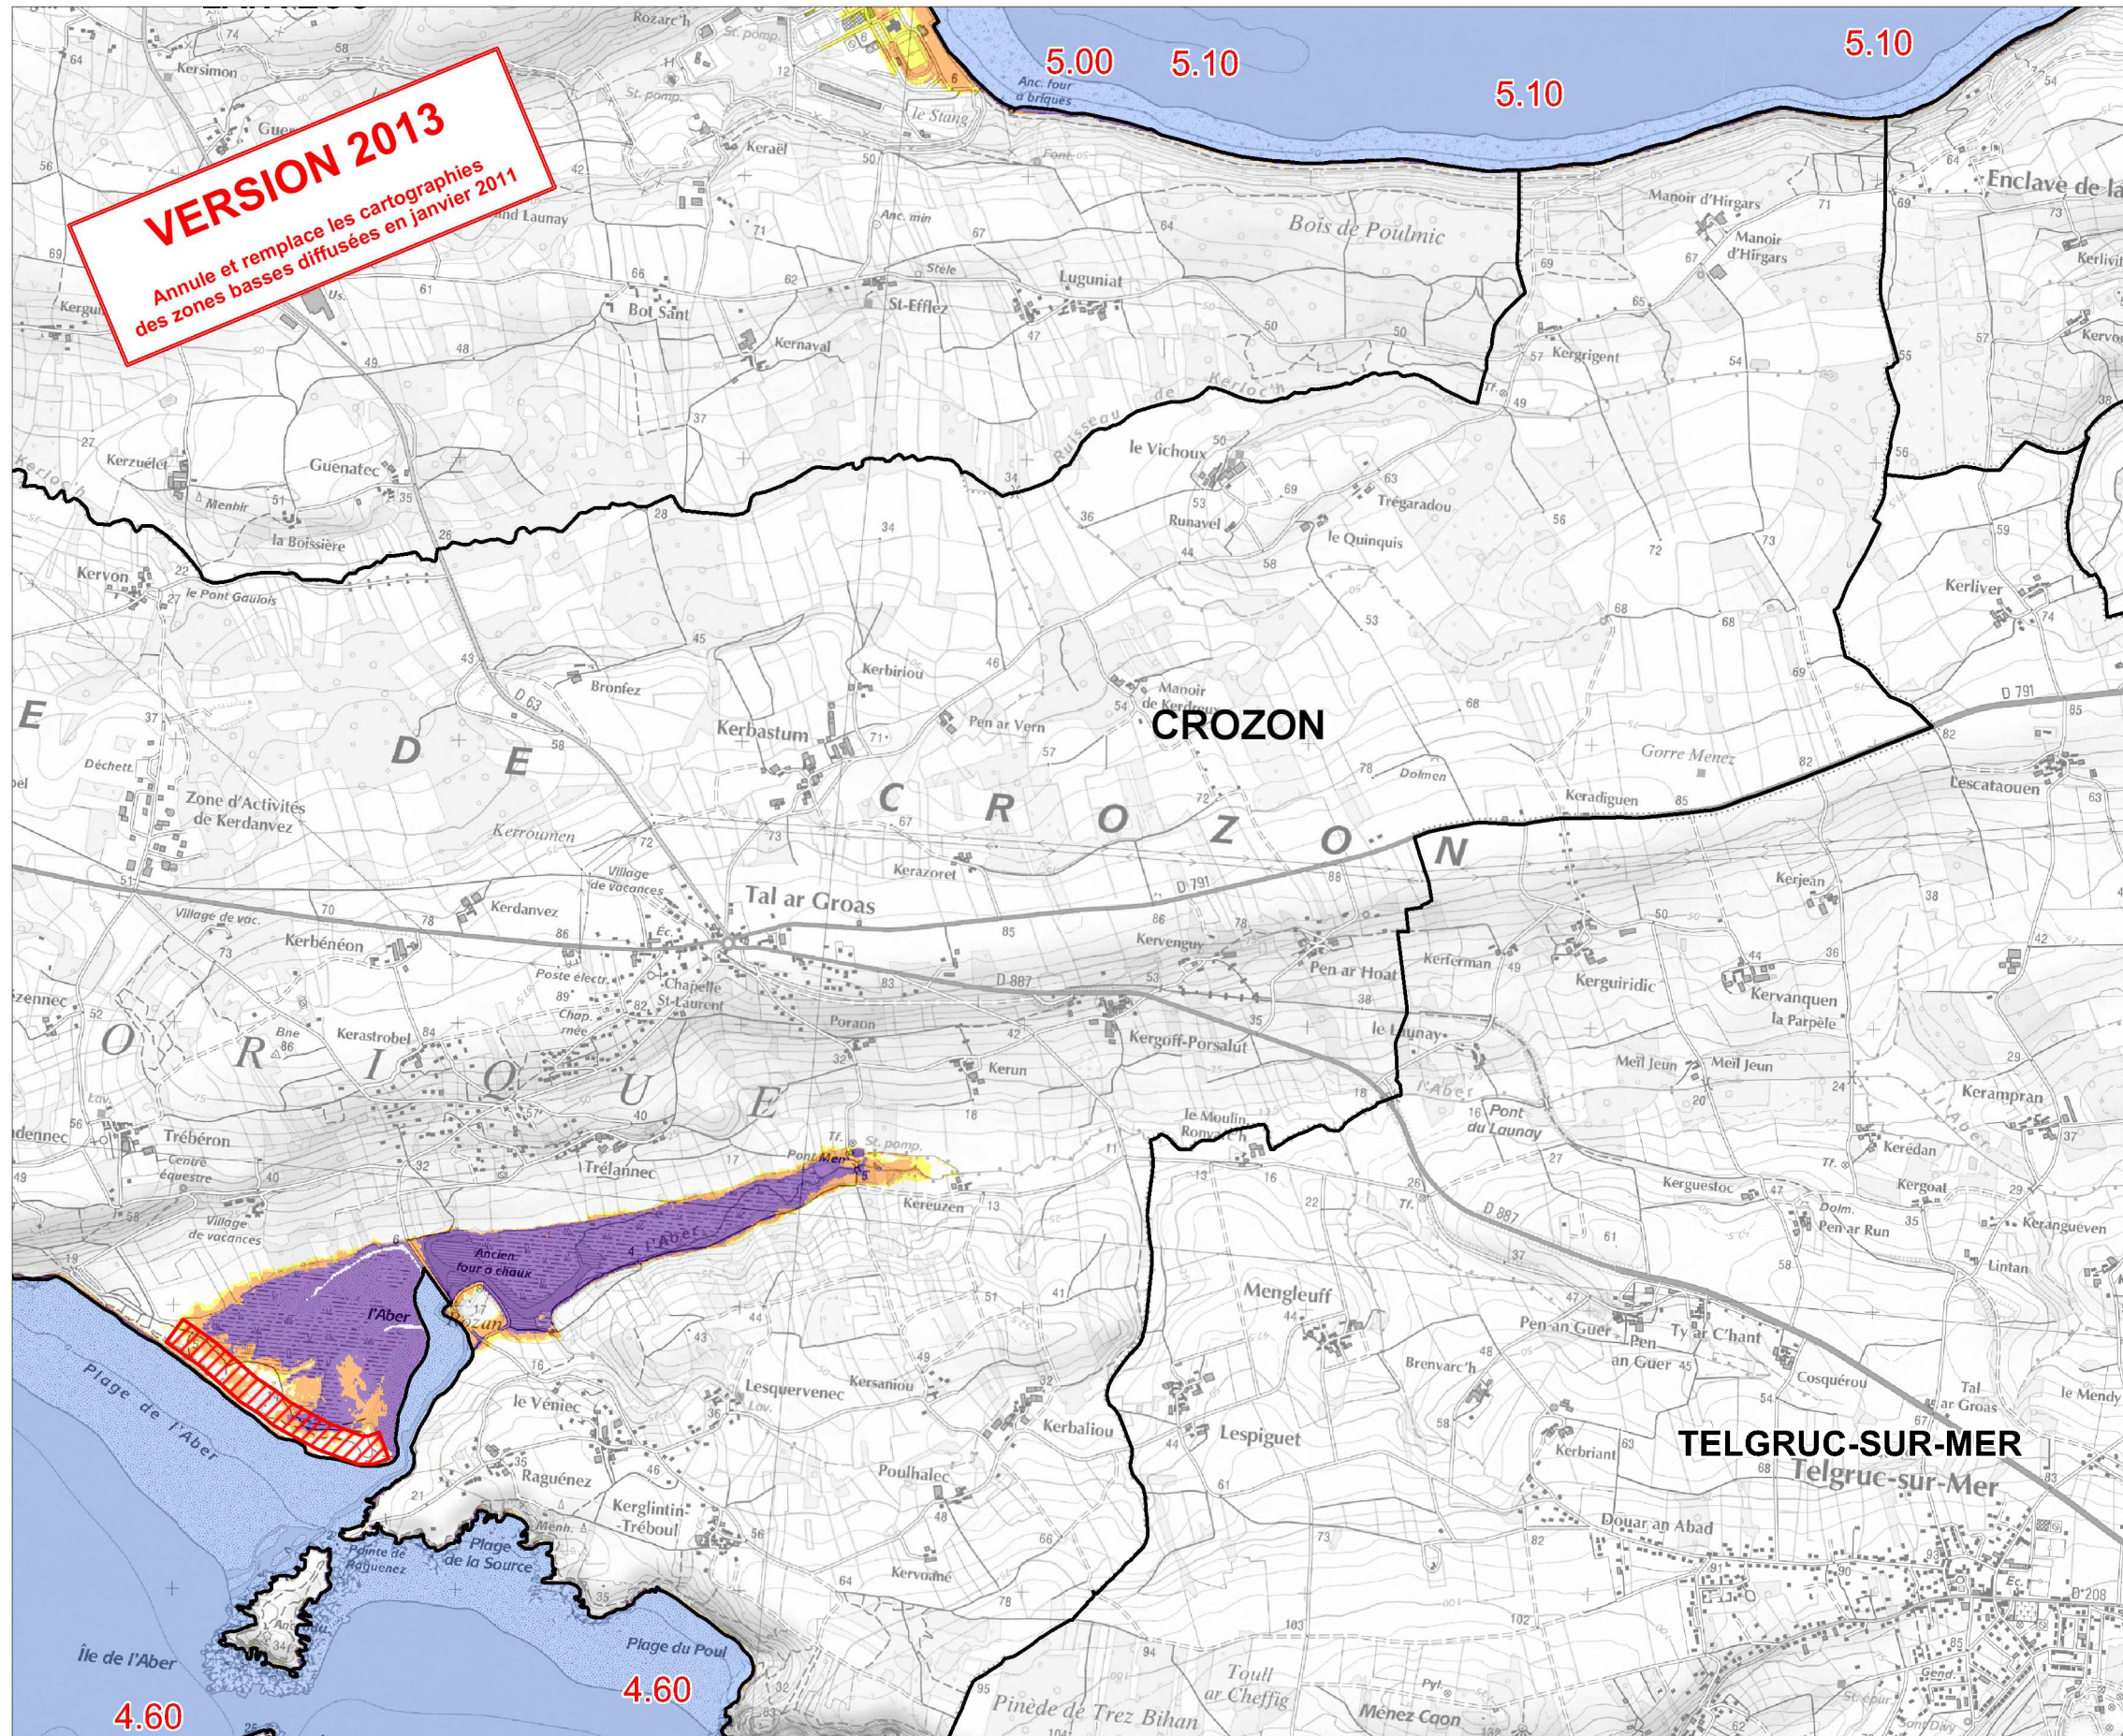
VERSION 2013
Annule et remplace les cartographies des zones basses diffusées en janvier 2011

5.00
5.10
5.10
5.10

CROZON

TELGRUC-SUR-MER

4.60
4.60

Kersimon
Rozarc'h
St. pomp.
le Stang
Anc. four à briques
Keraël
Bois de Poulmic
Manoir d'Hirgars
Manoir d'Hirgars
Enclave de la
Kerlivit
Kervo
Grand Launay
Bot Sant
St-Efflez
Stèle
Luguniat
Kernaval
Kergrigent
Ruisseau de Kerloc'h
le Vichoux
Runavel
Trégaradou
le Quinquis
Kerzuélec
Guenatec
Menhir
la Boissière
Kervon
le Pont Gaulois
Kerliver
Bronfez
Kerbiriou
Kerbastum
Pen ar Vern
Manoir de Kerdeun
Gorre Menez
Dolmen
Keradiguen
Lescataouen
D 791
D 63
Déchett.
Zone d'Activités de Kerdanvez
Kerroumen
Village de vacances
Tal ar Groas
Kerazorel
D E C R O Z O N
Kerjean
Kerdanvez
Village de vac.
Kerbénéon
Poste électr.
Chapelle St-Laurent
Chap. rnée
Poraon
D 887
Kervenguy
Pen ar Hoat
Kerferman
Kerguiridic
Kervanquen
la Parpèle
Kerastrobel
Bne
Kerun
Kergoff-Porsalut
le Launay
Meil Jeun
Meil Jeun
Kerampran
O R I Q U E
Trébéron
Centre équestre
Trélannec
Pont Mer
St. pomp.
Le Moulin Ronvic'h
Pont du Launay
l'Aber
Kerédan
Kerguestoc
Kergoal
Kerangueven
Pen ar Run
Lintan
Village de vacances
Kereuzen
l'Aber
Ancien four à chaux
l'Aber
Rozan
Mengleuff
Pen an Guer
Pen an Guer
Ty ar C'hant
Cosquérou
Brenvarc'h
Tal ar Groas
le Mendy
Plage de l'Aber
le Véniec
Lesquervenec
Kersaniou
Kerbaliou
Lespiguet
Kerbriant
Telgruc-sur-Mer
Raguénez
Poulhalec
Kerglintin-Tréboul
Menh.
Pointe de Raguenez
Plage de la Source
Kervoané
Douar an Abad
Île de l'Aber
Plage du Poul
Pinède de Trez Bihan
Toull ar Cheffig
Ménez Caon
D 208